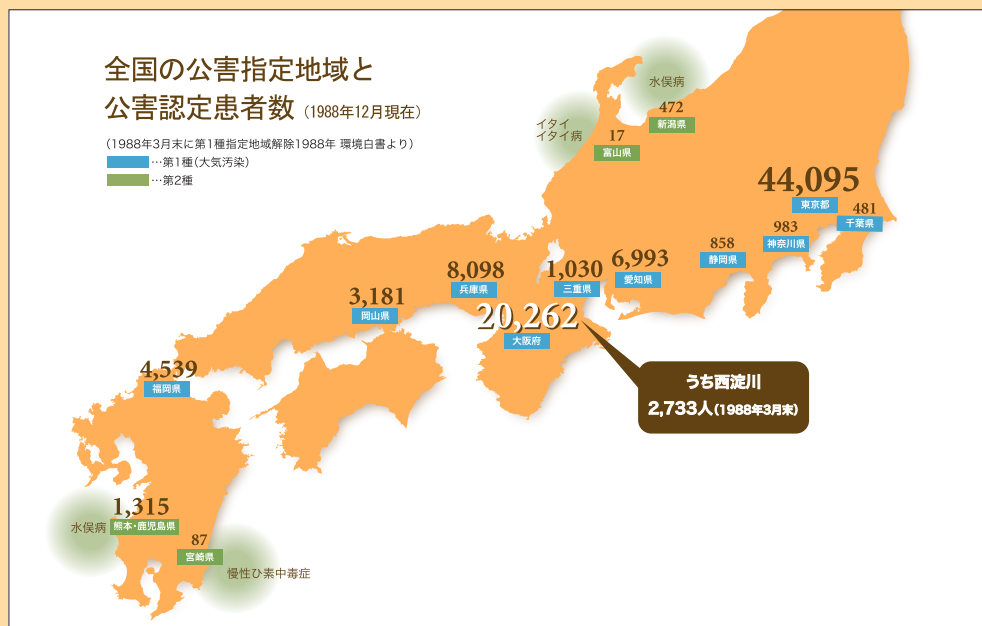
全国の公害指定地域と
公害認定患者数（1988年12月現在）

（1988年3月末に第1種指定地域解除1988年 環境白書より）
…第1種（大気汚染）
…第2種

水俣病
472
新潟県

イタイイタイ病
17
富山県

44,095
東京都

481
千葉県

983
神奈川県

858
静岡県

6,993
愛知県

1,030
三重県

8,098
兵庫県

20,262
大阪府

3,181
岡山県

4,539
福岡県

うち西淀川
2,733人（1988年3月末）

水俣病
1,315
熊本・鹿児島県

87
宮崎県

慢性ひ素中毒症